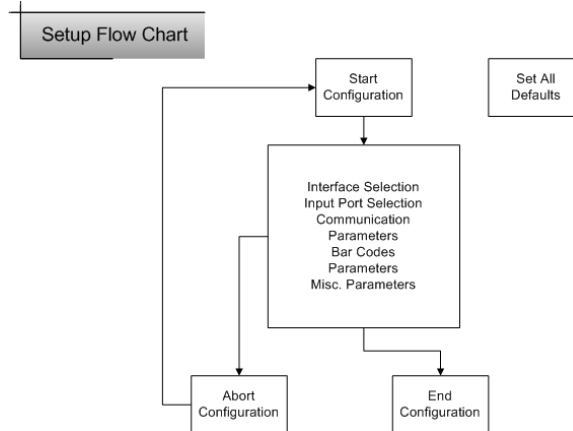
Setup Flow Chart

Start Configuration

Set All Defaults

Interface Selection
Input Port Selection
Communication Parameters
Bar Codes Parameters
Misc. Parameters

Abort Configuration

End Configuration